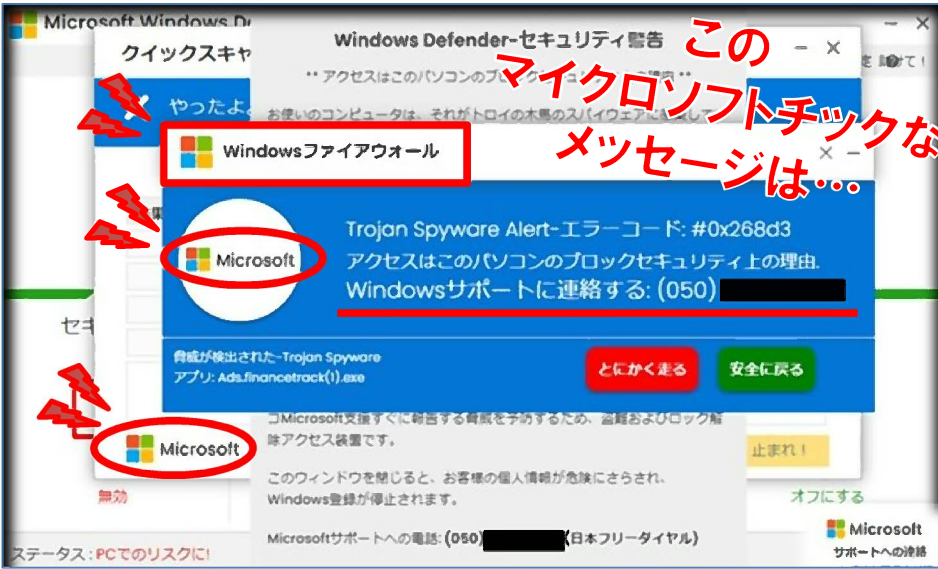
Microsoft Windows De

クイックスキャ

やったよ

Windows Defender-セキュリティ警告

** アクセスはこのパソコンのブ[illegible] **

お使いのコンピュータは、それがトロイの木馬のスパイウェアに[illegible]

このマイクロソフトチックなメッセージは…

Windowsファイアウォール

Microsoft

Trojan Spyware Alert-エラーコード: #0x268d3

アクセスはこのパソコンのブロックセキュリティ上の理由.

Windowsサポートに連絡する: (050) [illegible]

脅威が検出された-Trojan Spyware

アプリ: Ads.financetrack(1).exe

とにかく走る

安全に戻る

セキ

Microsoft

コMicrosoft支援すぐに報告する脅威を予防するため、盗難およびロック解除アクセス装置です。

止まれ！

このウィンドウを閉じると、お客様の個人情報が危険にさらされ、Windows登録が停止されます。

無効

オフにする

Microsoftサポートへの電話: (050) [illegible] (日本フリーダイヤル)

Microsoft

サポートへの連絡

ステータス: PCでのリスクに!